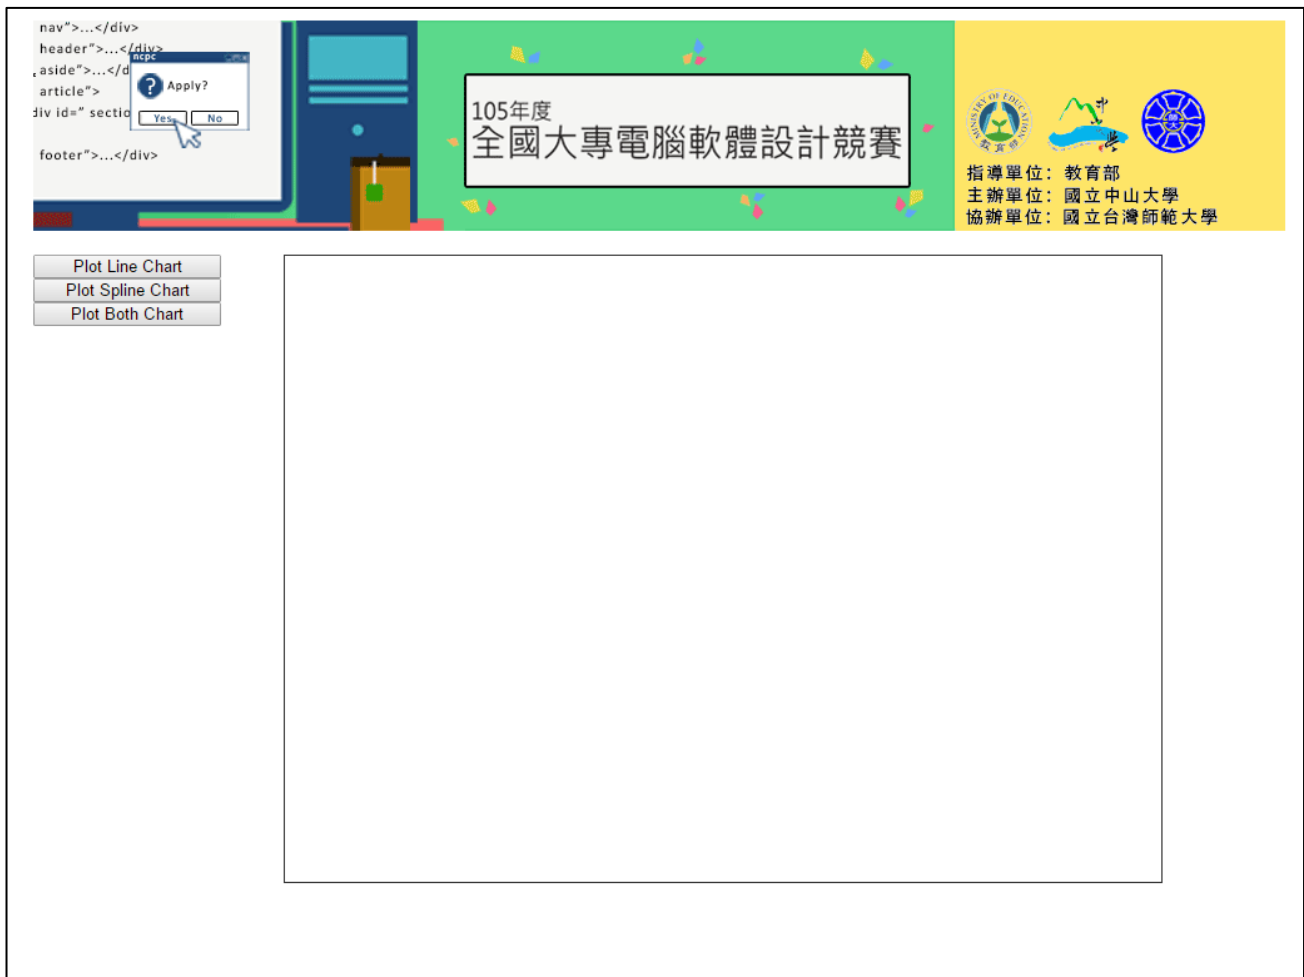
nav">...</div>
header">...</div>
aside">...</d
article">
div id=" sectio
footer">...</div>

ncpc
Apply?
Yes No

105年度
全國大專電腦軟體設計競賽

MINISTRY OF EDUCATION 教育部

指導單位: 教育部
主辦單位: 國立中山大學
協辦單位: 國立台灣師範大學

Plot Line Chart
Plot Spline Chart
Plot Both Chart